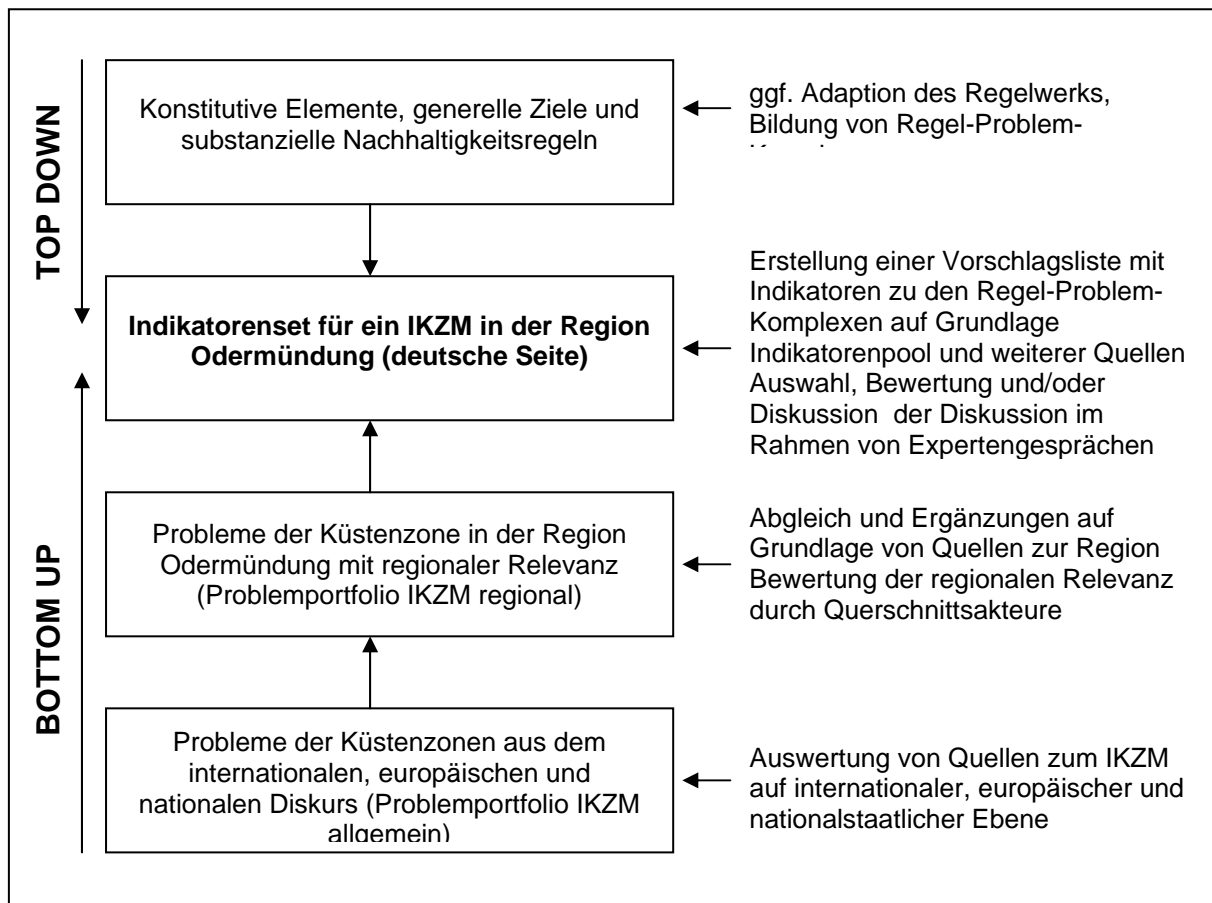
TOP DOWN

Konstitutive Elemente, generelle Ziele und substanzielle Nachhaltigkeitsregeln

ggf. Adaption des Regelwerks, Bildung von Regel-Problem-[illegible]

**Indikatorenset für ein IKZM in der Region Odermündung (deutsche Seite)**

Erstellung einer Vorschlagsliste mit Indikatoren zu den Regel-Problem-Komplexen auf Grundlage Indikatorenpool und weiterer Quellen Auswahl, Bewertung und/oder Diskussion der Diskussion im Rahmen von Expertengesprächen

BOTTOM UP

Probleme der Küstenzone in der Region Odermündung mit regionaler Relevanz (Problemportfolio IKZM regional)

Abgleich und Ergänzungen auf Grundlage von Quellen zur Region Bewertung der regionalen Relevanz durch Querschnittsakteure

Probleme der Küstenzonen aus dem internationalen, europäischen und nationalen Diskurs (Problemportfolio IKZM allgemein)

Auswertung von Quellen zum IKZM auf internationaler, europäischer und nationalstaatlicher Ebene